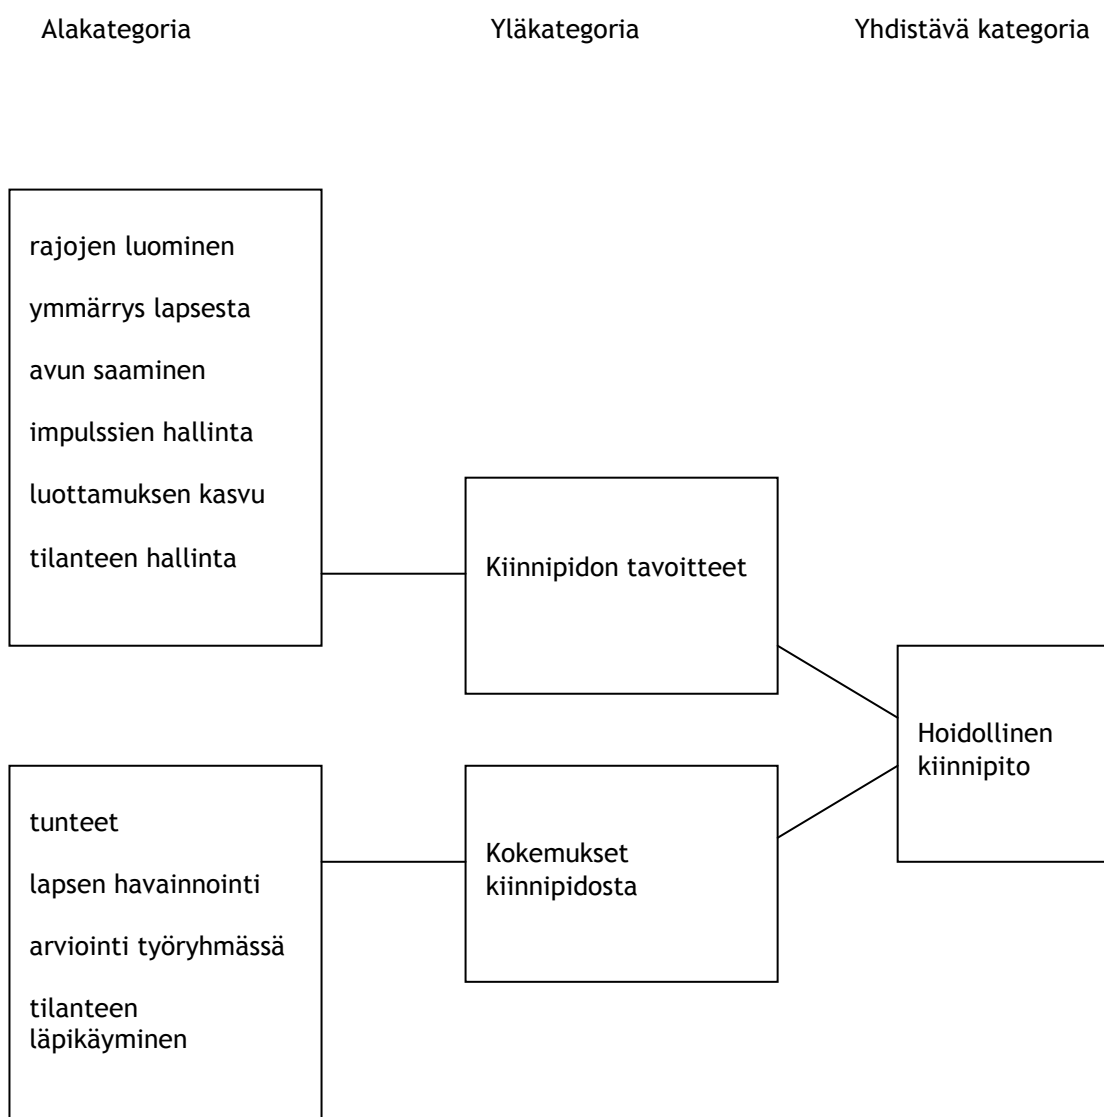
Alakategoria

Yläkategoria

Yhdistävä kategoria

rajojen luominen

ymmärrys lapsesta

avun saaminen

impulssien hallinta

luottamuksen kasvu

tilanteen hallinta

Kiinnipidon tavoitteet

Hoidollinen kiinnipito

tunteet

lapsen havainnointi

arviointi työryhmässä

tilanteen läpikäyminen

Kokemukset kiinnipidosta